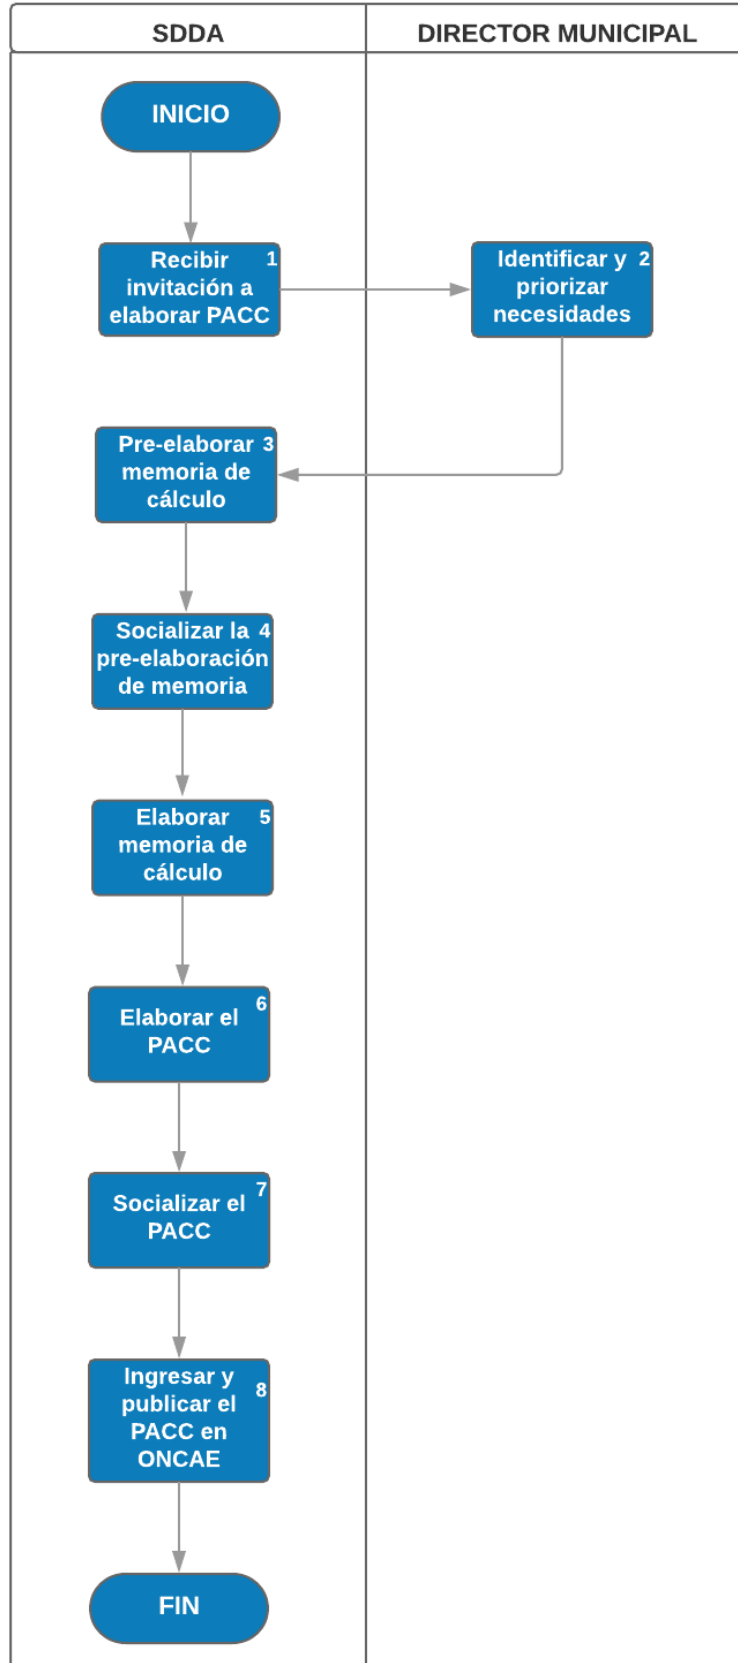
SDDA

DIRECTOR MUNICIPAL

INICIO

Recibir invitación a elaborar PACC 1

Identificar y priorizar necesidades 2

Pre-elaborar memoria de cálculo 3

Socializar la pre-elaboración de memoria 4

Elaborar memoria de cálculo 5

Elaborar el PACC 6

Socializar el PACC 7

Ingresar y publicar el PACC en ONCAE 8

FIN